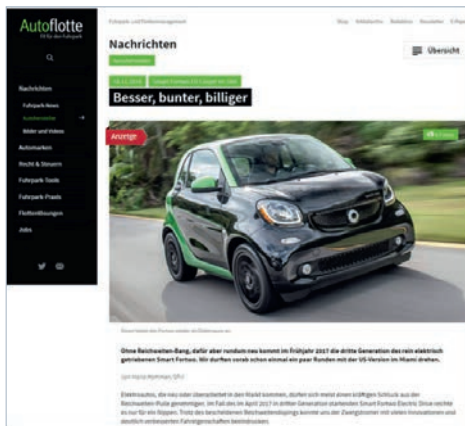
Autoflotte

Nachrichten

Fuhrpark-News

Bilder und Videos

Automarken

Recht & Steuern

Fuhrpark-Tools

Fuhrpark-Praxis

Flottenlösungen

Jobs

Fuhrpark und Flottenmanagement

Shop Bildarchiv Redaktion Newsletter E-Paper

Nachrichten

Übersicht

Besser, bunter, billiger

Anzeige

Ohne Reichweiten-Bang, dafür aber rundum neu kommt im Frühjahr 2017 die dritte Generation des rein elektrisch getriebenen Smart Fortwo. Wir durften vorab schon einmal ein paar Runden mit der US-Version im Miami drehen.

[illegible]

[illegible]